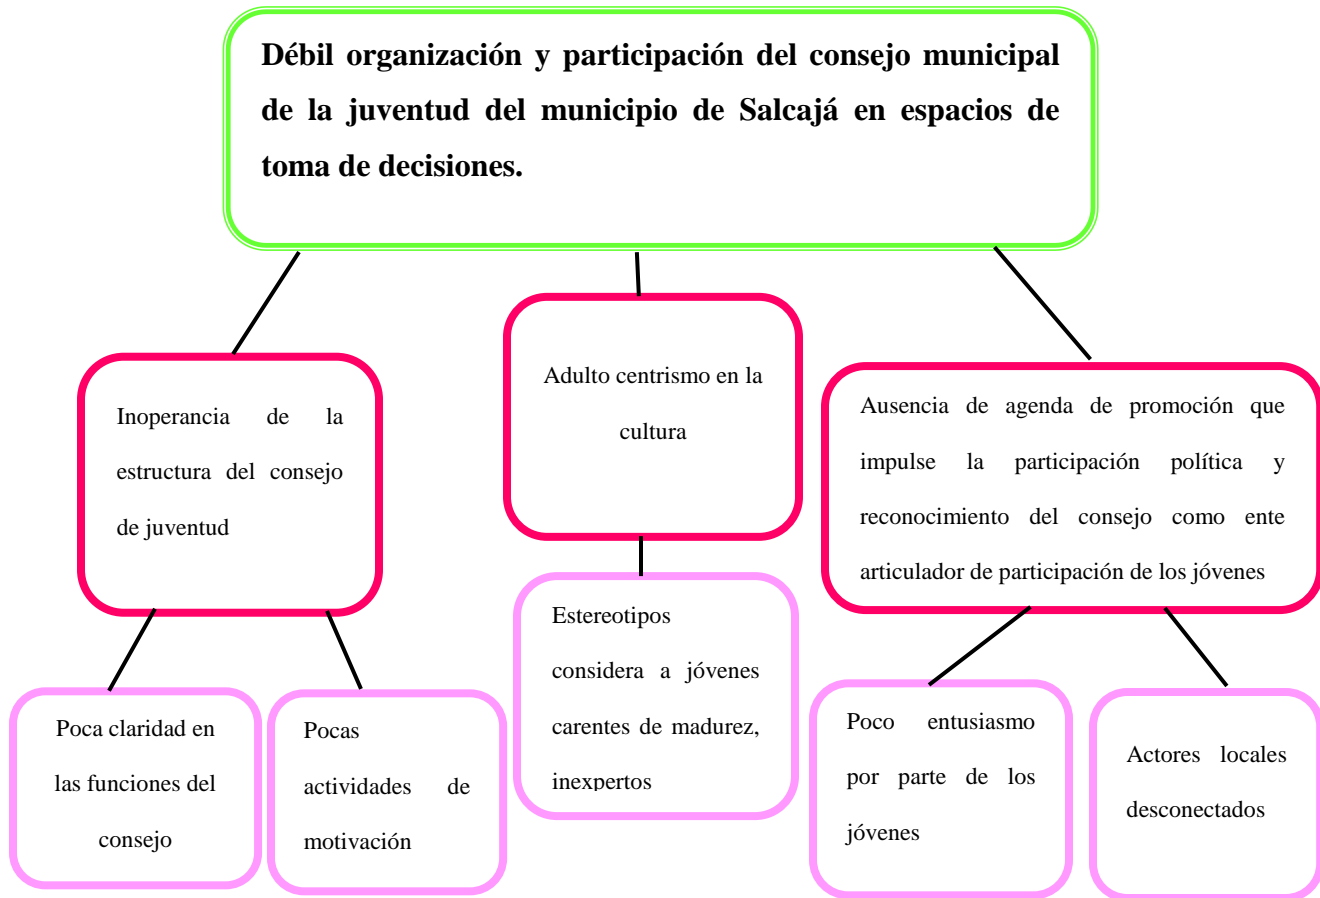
Débil organización y participación del consejo municipal de la juventud del municipio de Salcajá en espacios de toma de decisiones.

Inoperancia de la estructura del consejo de juventud

Adulto centrismo en la cultura

Ausencia de agenda de promoción que impulse la participación política y reconocimiento del consejo como ente articulador de participación de los jóvenes

Poca claridad en las funciones del consejo

Pocas actividades de motivación

Estereotipos considera a jóvenes carentes de madurez, inexpertos

Poco entusiasmo por parte de los jóvenes

Actores locales desconectados